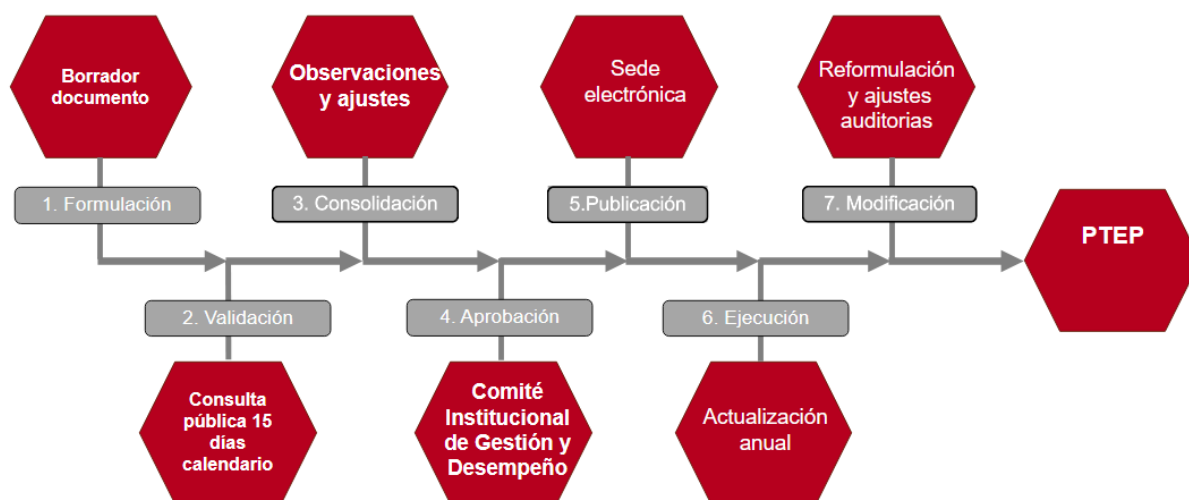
Borrador documento

1. Formulación

2. Validación

Consulta pública 15 días calendario

Observaciones y ajustes

3. Consolidación

4. Aprobación

Comité Institucional de Gestión y Desempeño

Sede electrónica

5.Publicación

6. Ejecución

Actualización anual

Reformulación y ajustes auditorias

7. Modificación

PTEP